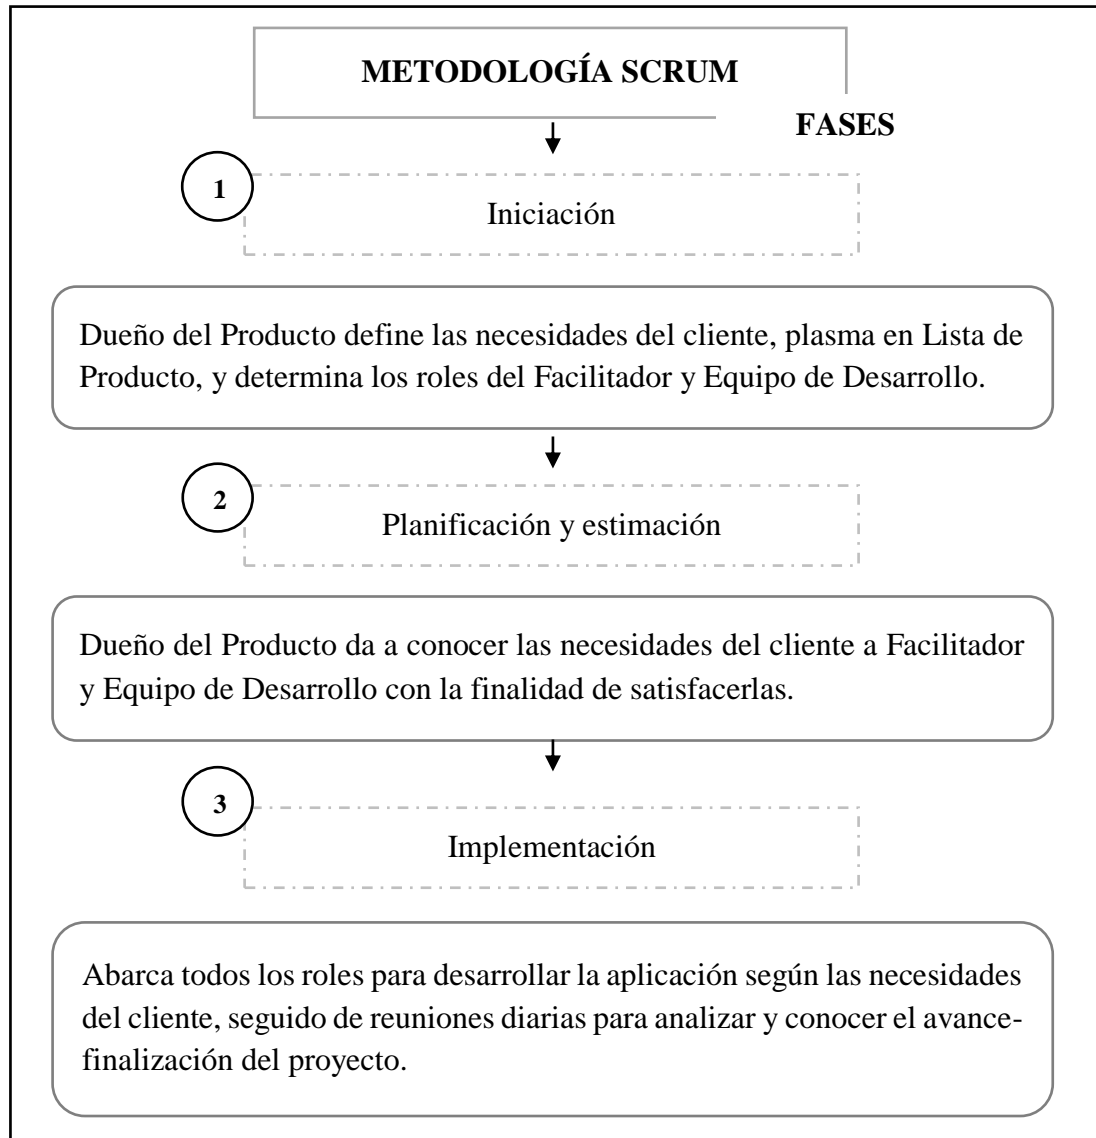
METODOLOGÍA SCRUM

FASES

1

Iniciación

Dueño del Producto define las necesidades del cliente, plasma en Lista de Producto, y determina los roles del Facilitador y Equipo de Desarrollo.

2

Planificación y estimación

Dueño del Producto da a conocer las necesidades del cliente a Facilitador y Equipo de Desarrollo con la finalidad de satisfacerlas.

3

Implementación

Abarca todos los roles para desarrollar la aplicación según las necesidades del cliente, seguido de reuniones diarias para analizar y conocer el avance-finalización del proyecto.